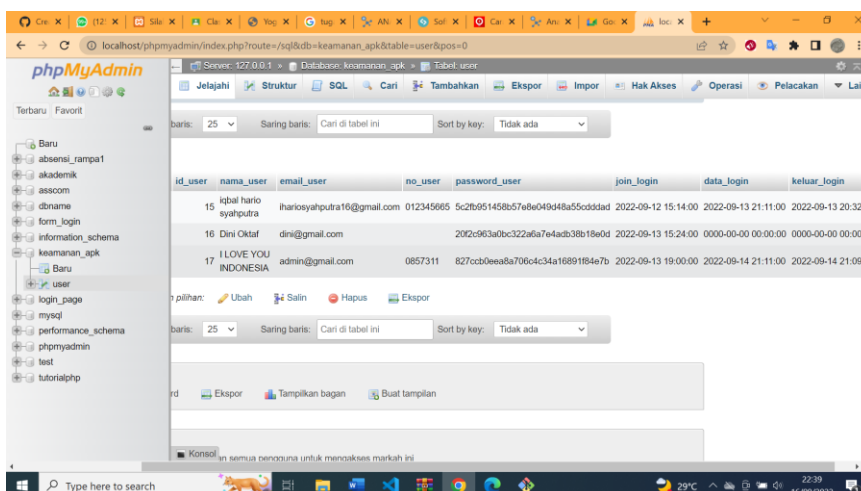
Cre | (12) | Sila | Cla | Yog | tug | AN | Sof | Car | Ana | Goo | loc

localhost/phpmyadmin/index.php?route=/sql&db=keamanan_apk&table=user&pos=0

phpMyAdmin

Terbaru Favorit

Baru
absensi_rampa1
akademik
asscom
dbname
form_login
information_schema
keamanan_apk
Baru
user
login_page
mysql
performance_schema
phpmyadmin
test
tutorialphp

Server: 127.0.0.1 » Database: keamanan_apk » Tabel: user

Jelajahi | Struktur | SQL | Cari | Tambahkan | Ekspor | Impor | Hak Akses | Operasi | Pelacakan | Lai

baris: 25 | Saring baris: Cari di tabel ini | Sort by key: Tidak ada

| id_user | nama_user | email_user | no_user | password_user | join_login | data_login | keluar_login |
|---|---|---|---|---|---|---|---|
| 15 | iqbal hario syahputra | ihariosyahputra16@gmail.com | 012345665 | 5c2fb951458b57e8e049d48a55cdddad | 2022-09-12 15:14:00 | 2022-09-13 21:11:00 | 2022-09-13 20:32 |
| 16 | Dini Oktaf | dini@gmail.com | | 20f2c963a0bc322a6a7e4adb38b18e0d | 2022-09-13 15:24:00 | 0000-00-00 00:00:00 | 0000-00-00 00:00 |
| 17 | I LOVE YOU INDONESIA | admin@gmail.com | 0857311 | 827ccb0eea8a706c4c34a16891f84e7b | 2022-09-13 19:00:00 | 2022-09-14 21:11:00 | 2022-09-14 21:09 |

n pilihan: Ubah | Salin | Hapus | Ekspor

baris: 25 | Saring baris: Cari di tabel ini | Sort by key: Tidak ada

rd | Ekspor | Tampilkan bagan | Buat tampilan

Konsol an semua pengguna untuk mengakses markah ini

Type here to search

29°C

22:39
16/09/2022